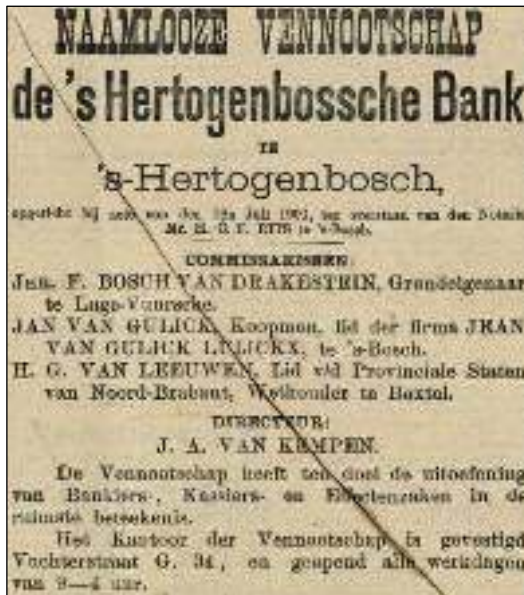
NAAMLOOZE VENNOOTSCHAP

de 's Hertogenbossche Bank

te

's-Hertogenbosch,

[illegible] bij acte van den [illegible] Juli 19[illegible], ten overstaan van den Notaris Mr. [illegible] te 's-Bosch.

COMMISSARISSEN:

Jhr. F. BOSCH VAN DRAKESTEIN, Grondeigenaar te Lage-Vuursche.

JAN VAN GULICK, Koopman, lid der firma JHAN VAN GULICK LILICKX, te 's-Bosch.

H. G. VAN LEEUWEN, Lid v/d Provinciale Staten van Noord-Brabant, Wethouder te Boxtel.

DIRECTEUR:

J. A. VAN KEMPEN.

De Vennootschap heeft ten doel de uitoefening van Bankiers-, Kassiers- en Effectenzaken in de ruimste beteekenis.

Het Kantoor der Vennootschap is gevestigd Vughterstraat G. 34, en geopend alle werkdagen van 9—4 uur.